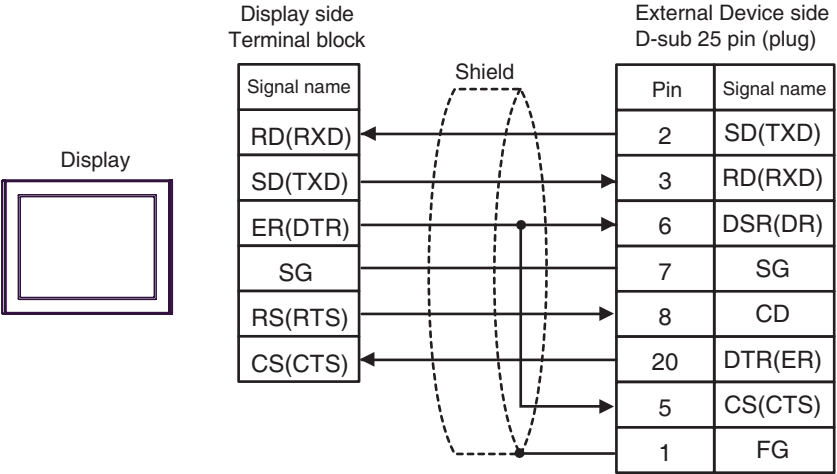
Display

Display side
Terminal block

| Signal name |
|---|
| RD(RXD) |
| SD(TXD) |
| ER(DTR) |
| SG |
| RS(RTS) |
| CS(CTS) |

Shield

External Device side
D-sub 25 pin (plug)

| Pin | Signal name |
|---|---|
| 2 | SD(TXD) |
| 3 | RD(RXD) |
| 6 | DSR(DR) |
| 7 | SG |
| 8 | CD |
| 20 | DTR(ER) |
| 5 | CS(CTS) |
| 1 | FG |